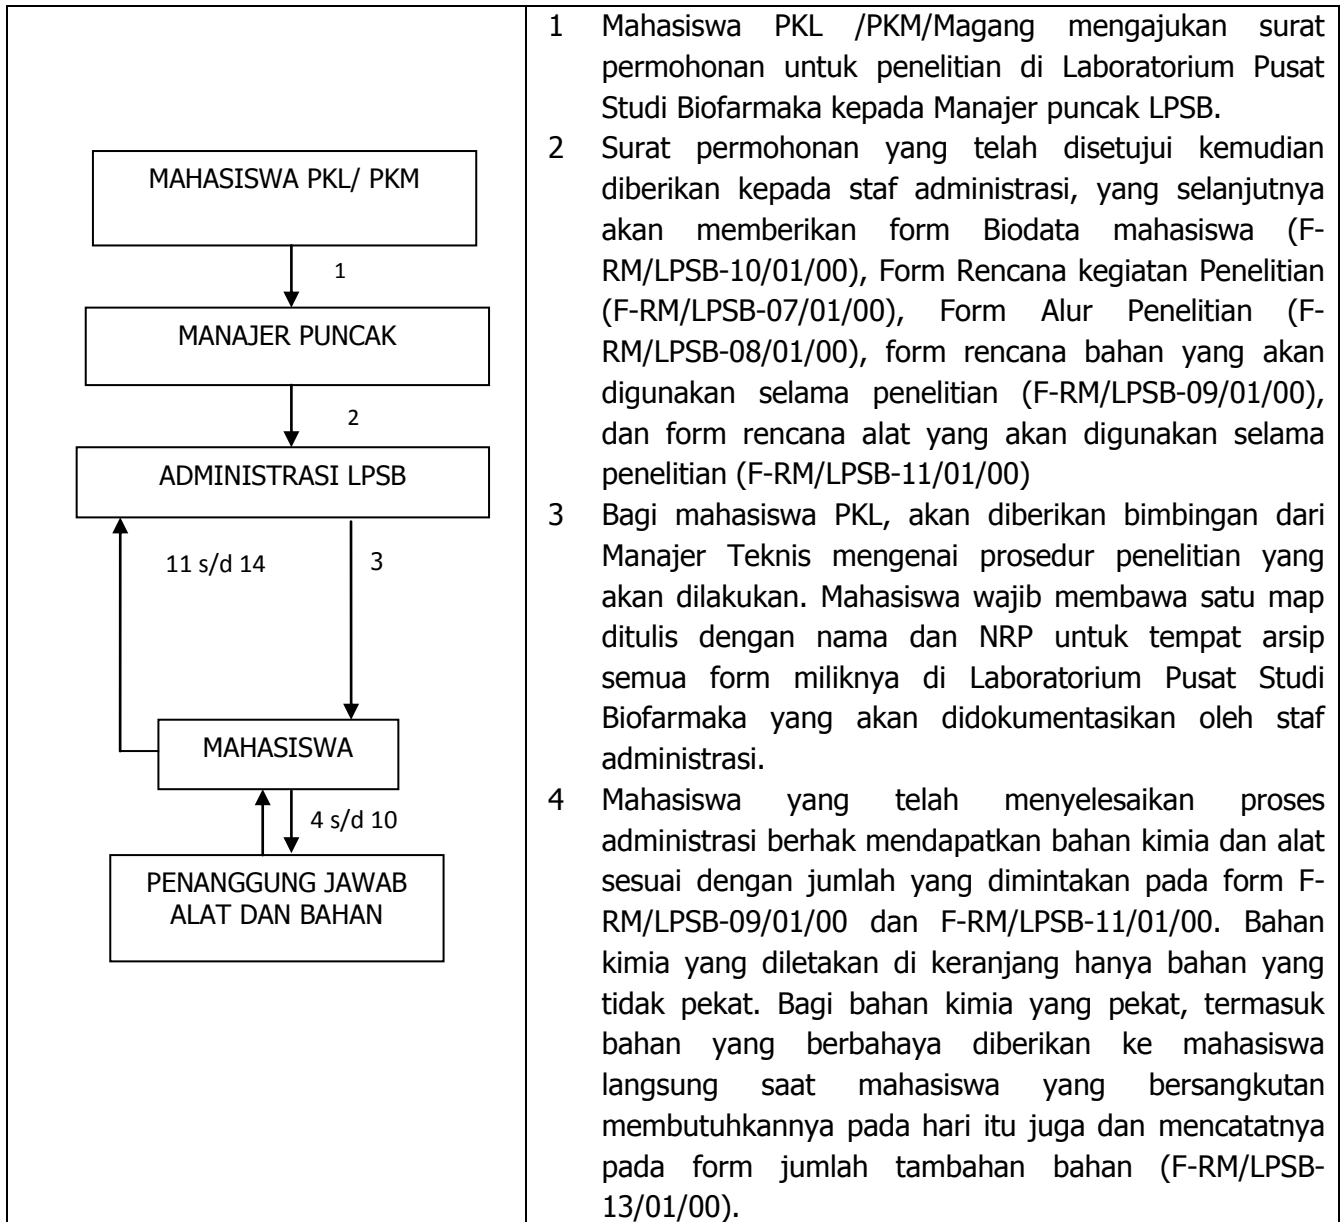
MAHASISWA PKL/ PKM

1

MANAJER PUNCAK

2

ADMINISTRASI LPSB

11 s/d 14

3

MAHASISWA

4 s/d 10

PENANGGUNG JAWAB ALAT DAN BAHAN

1 Mahasiswa PKL /PKM/Magang mengajukan surat permohonan untuk penelitian di Laboratorium Pusat Studi Biofarmaka kepada Manajer puncak LPSB.

2 Surat permohonan yang telah disetujui kemudian diberikan kepada staf administrasi, yang selanjutnya akan memberikan form Biodata mahasiswa (F-RM/LPSB-10/01/00), Form Rencana kegiatan Penelitian (F-RM/LPSB-07/01/00), Form Alur Penelitian (F-RM/LPSB-08/01/00), form rencana bahan yang akan digunakan selama penelitian (F-RM/LPSB-09/01/00), dan form rencana alat yang akan digunakan selama penelitian (F-RM/LPSB-11/01/00)

3 Bagi mahasiswa PKL, akan diberikan bimbingan dari Manajer Teknis mengenai prosedur penelitian yang akan dilakukan. Mahasiswa wajib membawa satu map ditulis dengan nama dan NRP untuk tempat arsip semua form miliknya di Laboratorium Pusat Studi Biofarmaka yang akan didokumentasikan oleh staf administrasi.

4 Mahasiswa yang telah menyelesaikan proses administrasi berhak mendapatkan bahan kimia dan alat sesuai dengan jumlah yang dimintakan pada form F-RM/LPSB-09/01/00 dan F-RM/LPSB-11/01/00. Bahan kimia yang diletakan di keranjang hanya bahan yang tidak pekat. Bagi bahan kimia yang pekat, termasuk bahan yang berbahaya diberikan ke mahasiswa langsung saat mahasiswa yang bersangkutan membutuhkannya pada hari itu juga dan mencatatnya pada form jumlah tambahan bahan (F-RM/LPSB-13/01/00).